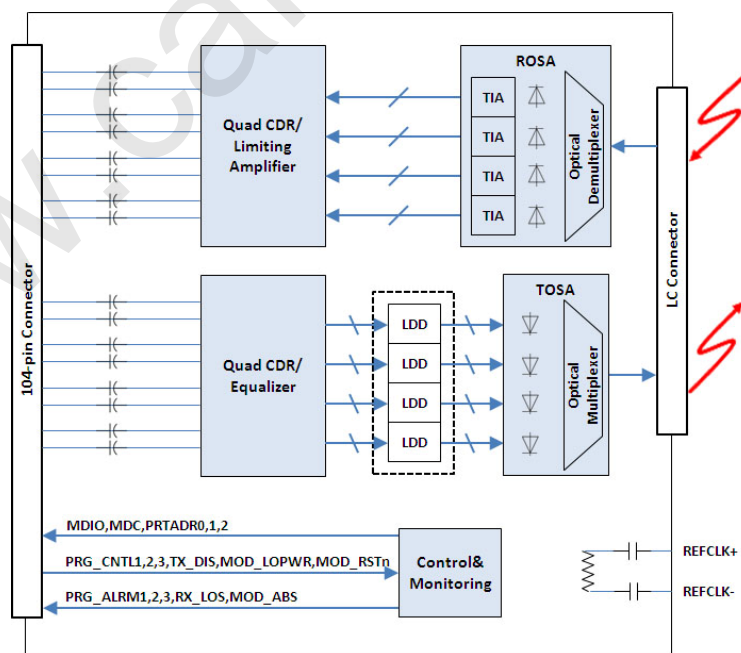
104-pin Connector

Quad CDR/ Limiting Amplifier

ROSA

TIA

TIA

TIA

TIA

Optical Demultiplexer

LC Connector

Quad CDR/ Equalizer

LDD

LDD

LDD

LDD

TOSA

Optical Multiplexer

MDIO,MDC,PRTADR0,1,2

PRG_CNTL1,2,3,TX_DIS,MOD_LOPWR,MOD_RSTn

PRG_ALRM1,2,3,RX_LOS,MOD_ABS

Control& Monitoring

REFCLK+

REFCLK-